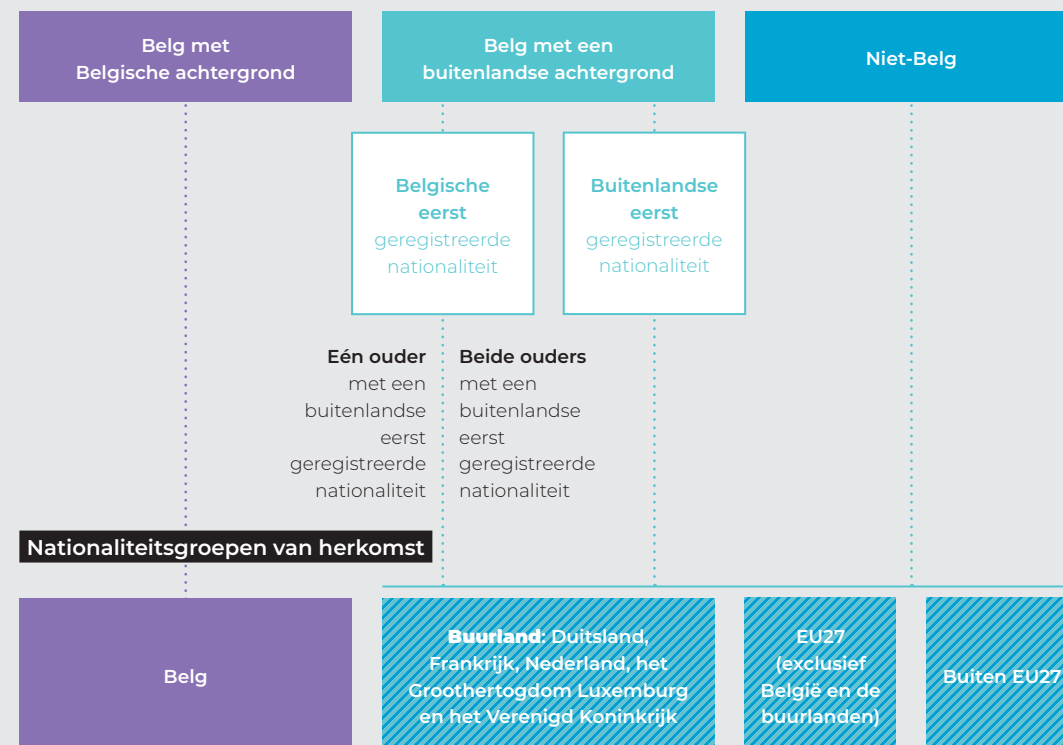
Belg met Belgische achtergrond

Belg met een buitenlandse achtergrond

Niet-Belg

Belgische eerst geregistreerde nationaliteit

Buitenlandse eerst geregistreerde nationaliteit

Eén ouder met een buitenlandse eerst geregistreerde nationaliteit

Beide ouders met een buitenlandse eerst geregistreerde nationaliteit

Nationaliteitsgroepen van herkomst

Belg

Buurland: Duitsland, Frankrijk, Nederland, het Groothertogdom Luxemburg en het Verenigd Koninkrijk

EU27 (exclusief België en de buurlanden)

Buiten EU27